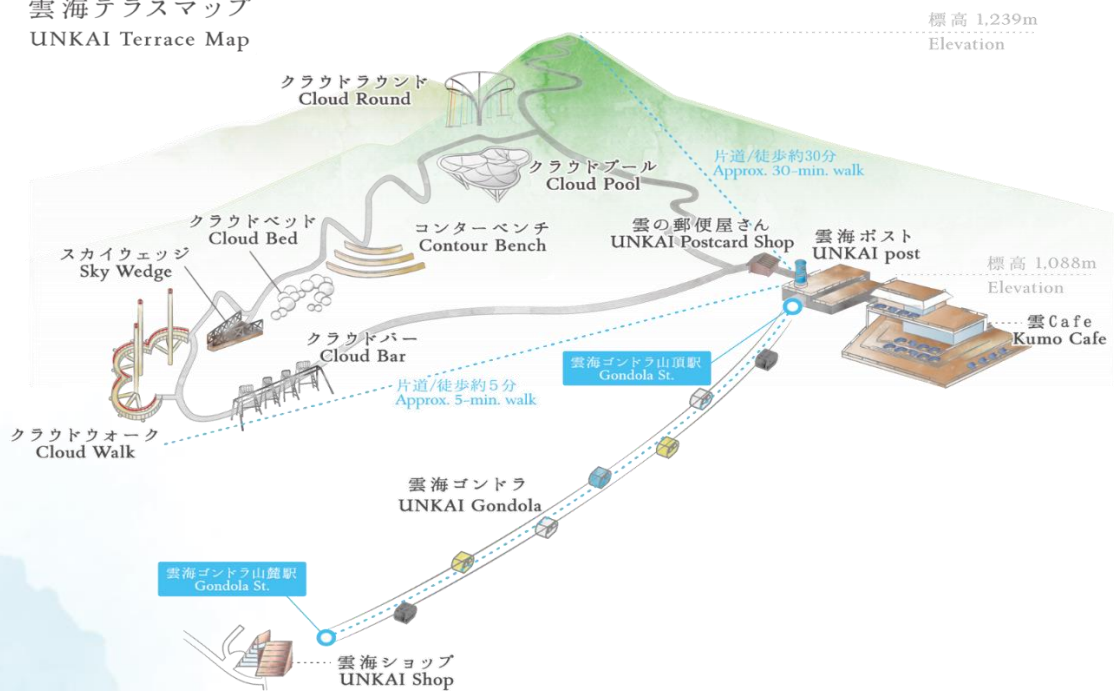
雲海テラスマップ
UNKAI Terrace Map

標高 1,239m
Elevation

クラウドラウンド
Cloud Round

クラウドプール
Cloud Pool

片道/徒歩約30分
Approx. 30-min. walk

クラウドベッド
Cloud Bed

コンターベンチ
Contour Bench

雲の郵便屋さん
UNKAI Postcard Shop

雲海ポスト
UNKAI post

スカイウェッジ
Sky Wedge

標高 1,088m
Elevation

雲Cafe
Kumo Cafe

クラウドバー
Cloud Bar

雲海ゴンドラ山頂駅
Gondola St.

片道/徒歩約5分
Approx. 5-min. walk

クラウドウォーク
Cloud Walk

雲海ゴンドラ
UNKAI Gondola

雲海ゴンドラ山麓駅
Gondola St.

雲海ショップ
UNKAI Shop